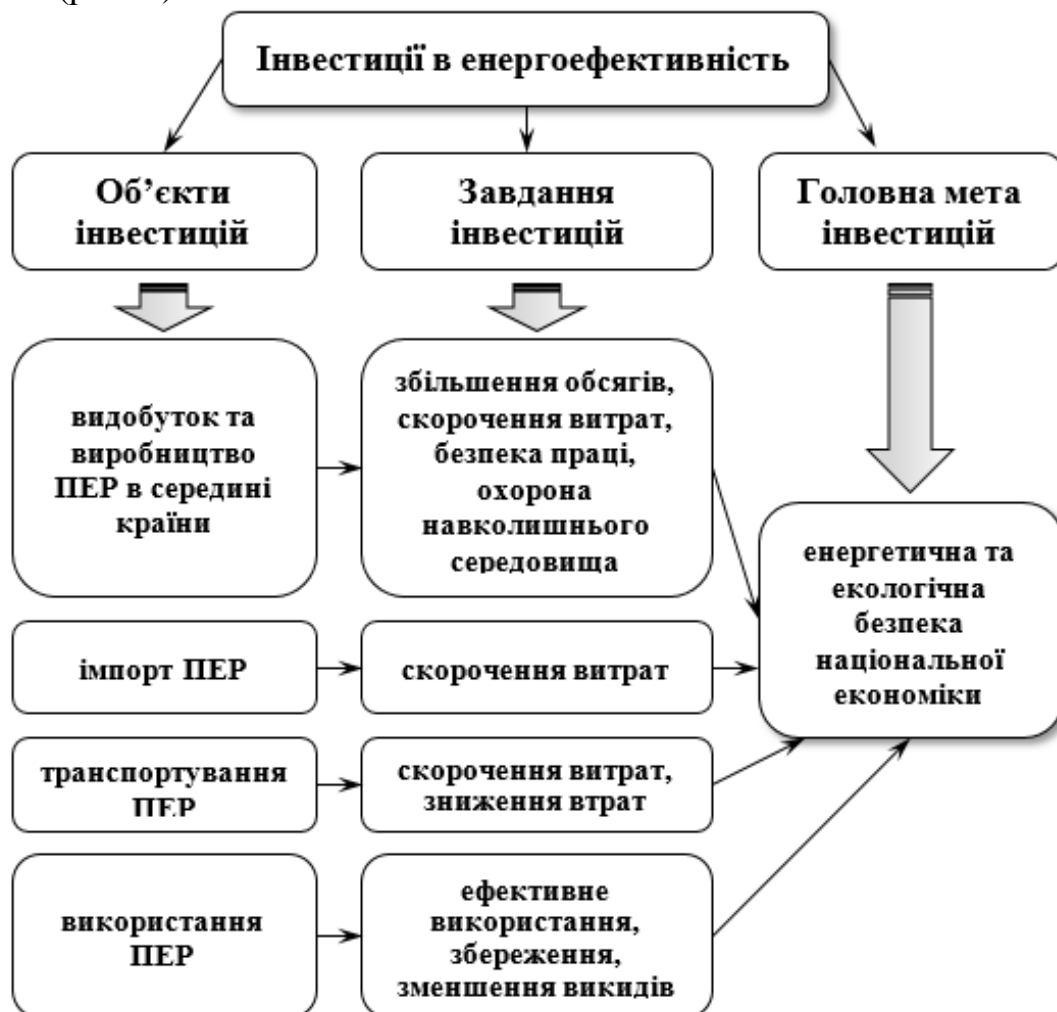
Інвестиції в енергоефективність

Об'єкти інвестицій

Завдання інвестицій

Головна мета інвестицій

видобуток та виробництво ПЕР в середині країни

збільшення обсягів, скорочення витрат, безпека праці, охорона навколишнього середовища

енергетична та екологічна безпека національної економіки

імпорт ПЕР

скорочення витрат

транспортування ПЕР

скорочення витрат, зниження втрат

використання ПЕР

ефективне використання, збереження, зменшення викидів